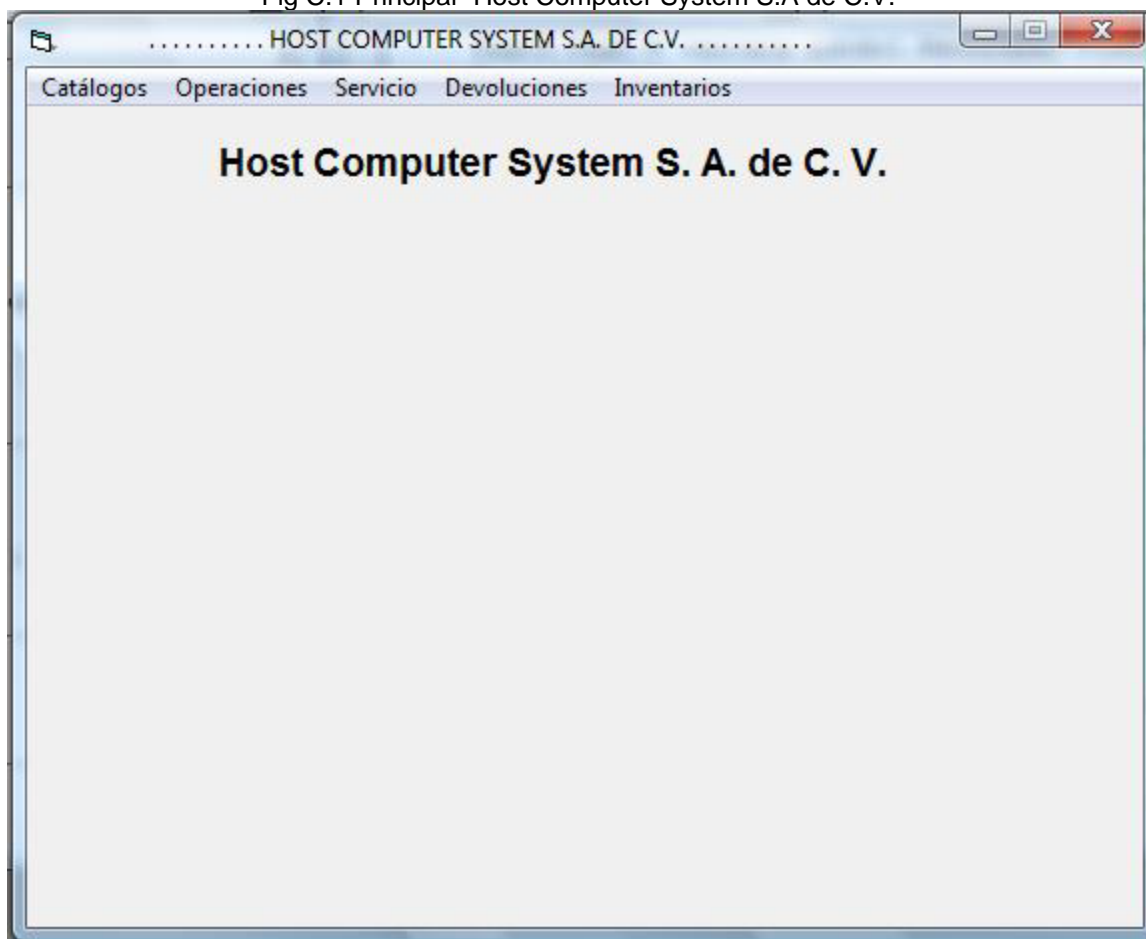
Fig C.1 Principal Host Computer System S.A de C.V.

.......... HOST COMPUTER SYSTEM S.A. DE C.V. ..........

Catálogos Operaciones Servicio Devoluciones Inventarios

Host Computer System S. A. de C. V.